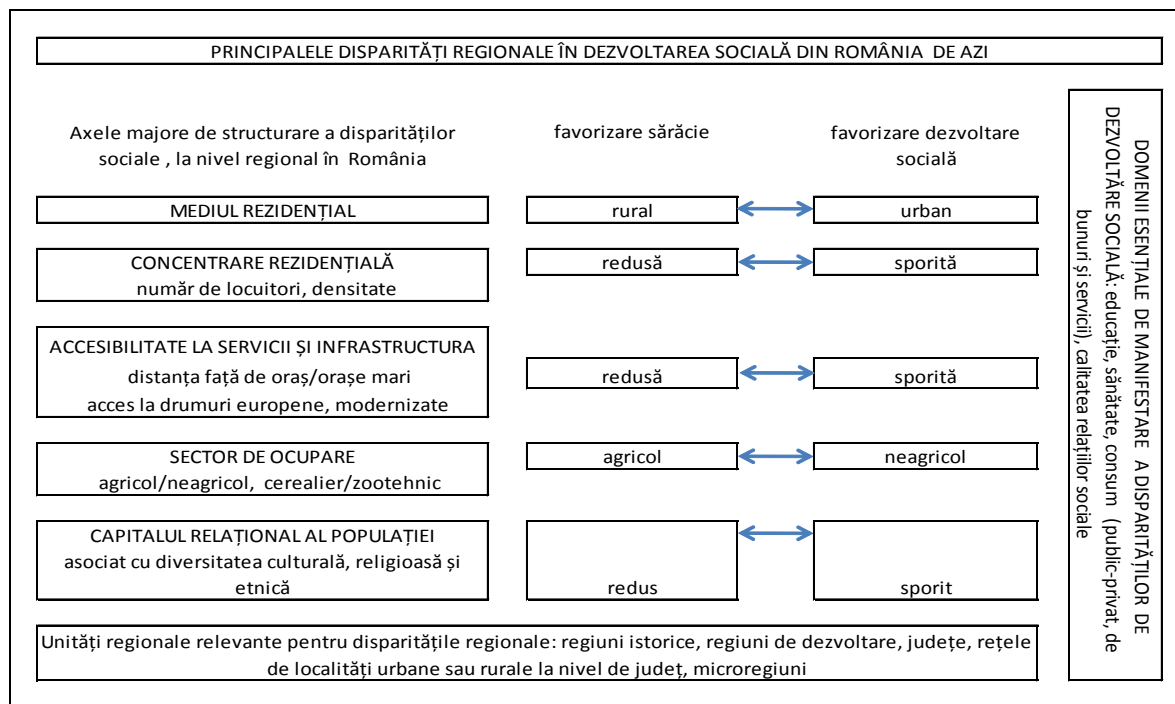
PRINCIPALELE DISPARITĂȚI REGIONALE ÎN DEZVOLTAREA SOCIALĂ DIN ROMÂNIA DE AZI

Axele majore de structurare a disparităților sociale , la nivel regional în România

favorizare sărăcie

favorizare dezvoltare socială

| | | |
|---|---|---|
| MEDIUL REZIDENȚIAL | rural | urban |
| CONCENTRARE REZIDENȚIALĂ număr de locuitori, densitate | redusă | sporită |
| ACCESIBILITATE LA SERVICII ȘI INFRASTRUCTURA distanța față de oraș/orașe mari acces la drumuri europene, modernizate | redusă | sporită |
| SECTOR DE OCUPARE agricol/neagricol, cerealier/zootehnic | agricol | neagricol |
| CAPITALUL RELAȚIONAL AL POPULAȚIEI asociat cu diversitatea culturală, religioasă și etnică | redus | sporit |

Unități regionale relevante pentru disparitățile regionale: regiuni istorice, regiuni de dezvoltare, județe, rețele de localități urbane sau rurale la nivel de județ, microregiuni

DOMENII ESENȚIALE DE MANIFESTARE A DISPARITĂȚILOR DE DEZVOLTARE SOCIALĂ: educație, sănătate, consum (public-privat, de bunuri și servicii), calitatea relațiilor sociale